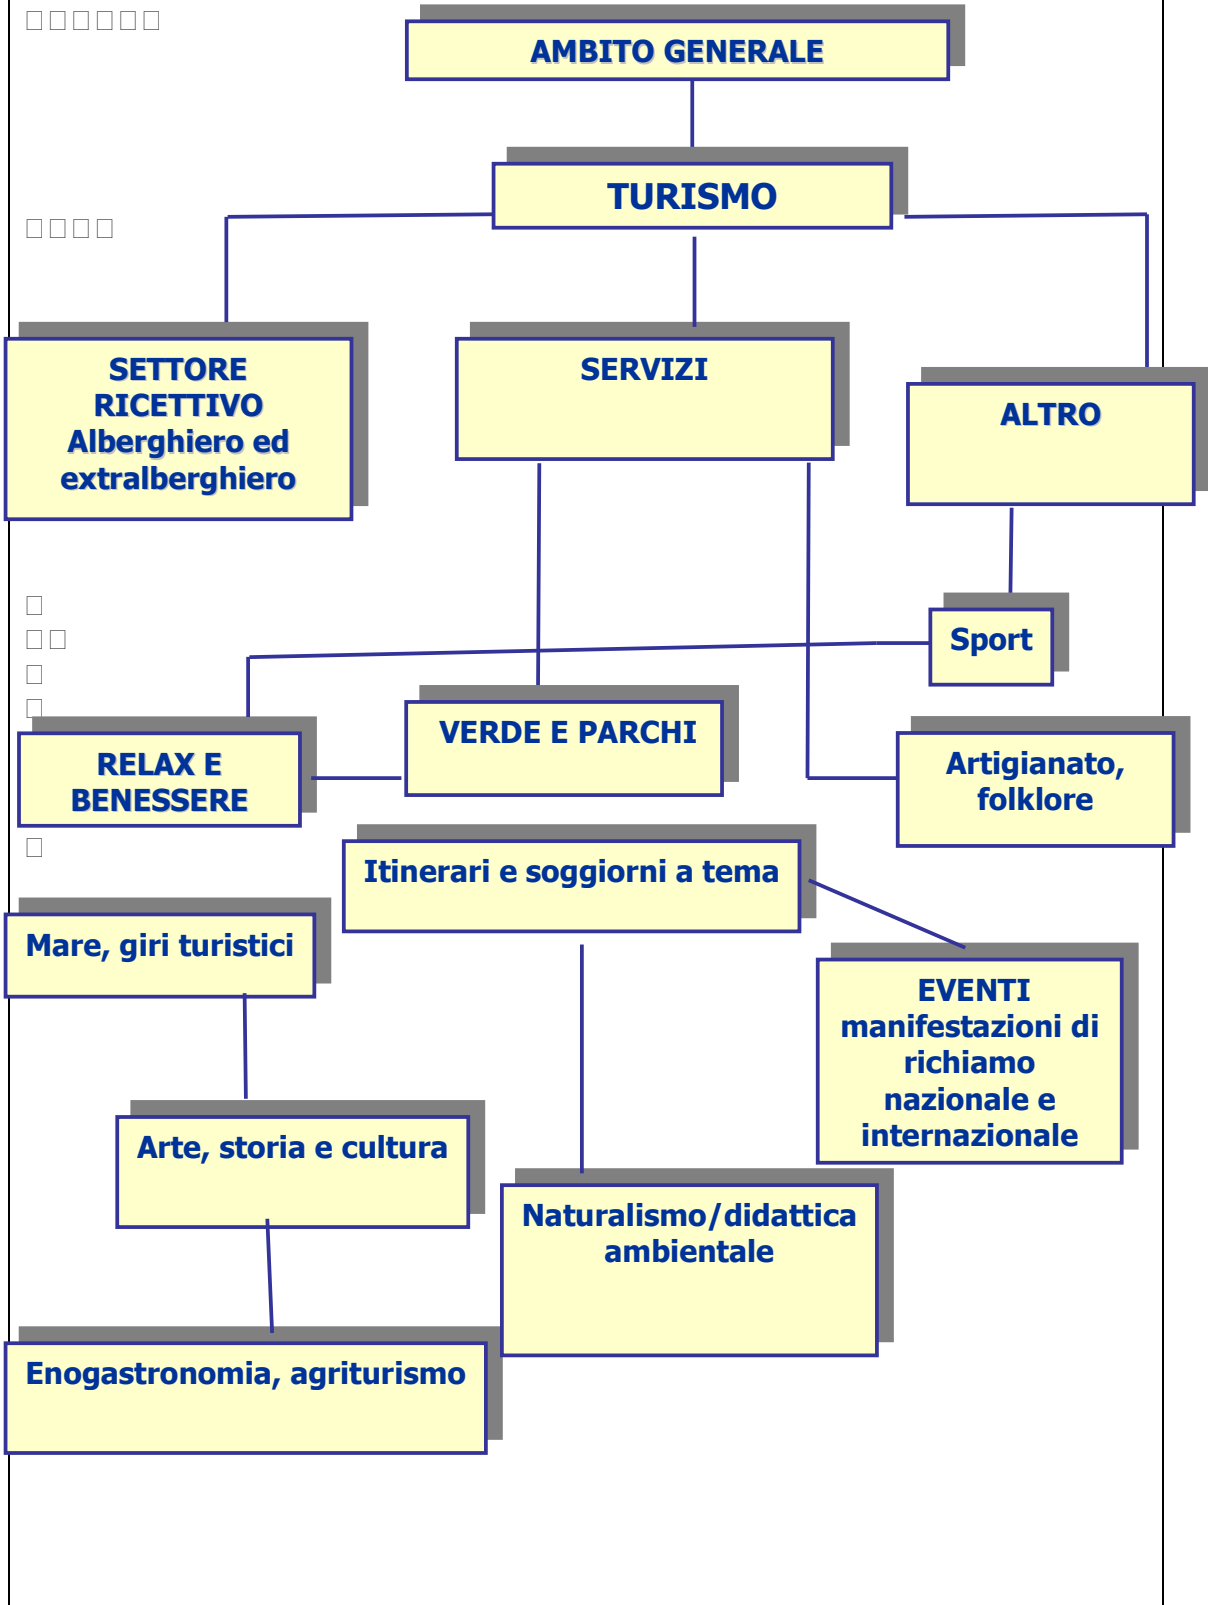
AMBITO GENERALE

TURISMO

SETTORE RICETTIVO Alberghiero ed extralberghiero

SERVIZI

ALTRO

Sport

RELAX E BENESSERE

VERDE E PARCHI

Artigianato, folklore

Itinerari e soggiorni a tema

Mare, giri turistici

EVENTI manifestazioni di richiamo nazionale e internazionale

Arte, storia e cultura

Naturalismo/didattica ambientale

Enogastronomia, agriturismo